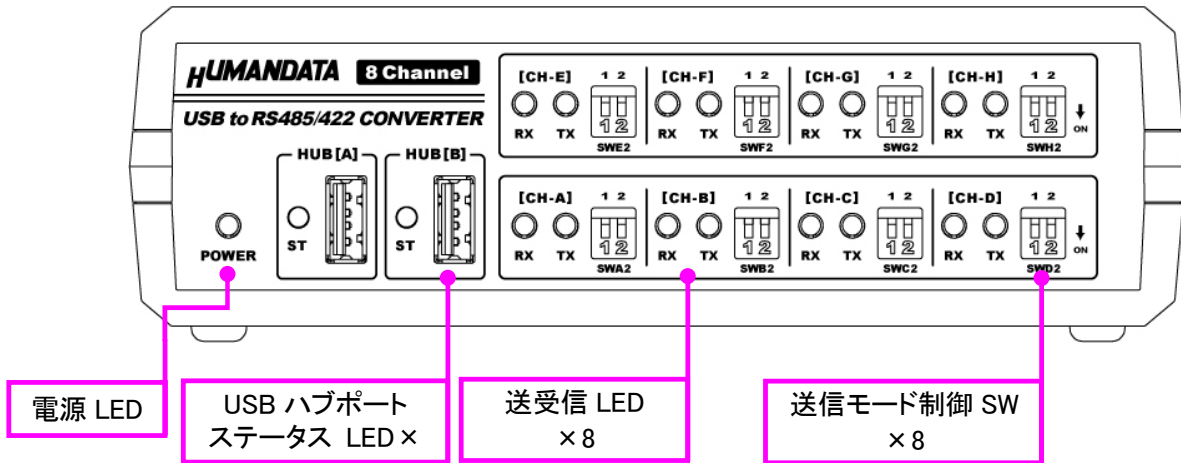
HUMANDATA 8 Channel

USB to RS485/422 CONVERTER

[CH-E] 1 2 RX TX 1 2 SWE2
[CH-F] 1 2 RX TX 1 2 SWF2
[CH-G] 1 2 RX TX 1 2 SWG2
[CH-H] 1 2 RX TX 1 2 SWH2 ON

HUB[A] ST
HUB[B] ST

POWER

[CH-A] 1 2 RX TX 1 2 SWA2
[CH-B] 1 2 RX TX 1 2 SWB2
[CH-C] 1 2 RX TX 1 2 SWC2
[CH-D] 1 2 RX TX 1 2 SWD2 ON

電源 LED

USB ハブポート ステータス LED×

送受信 LED ×8

送信モード制御 SW ×8